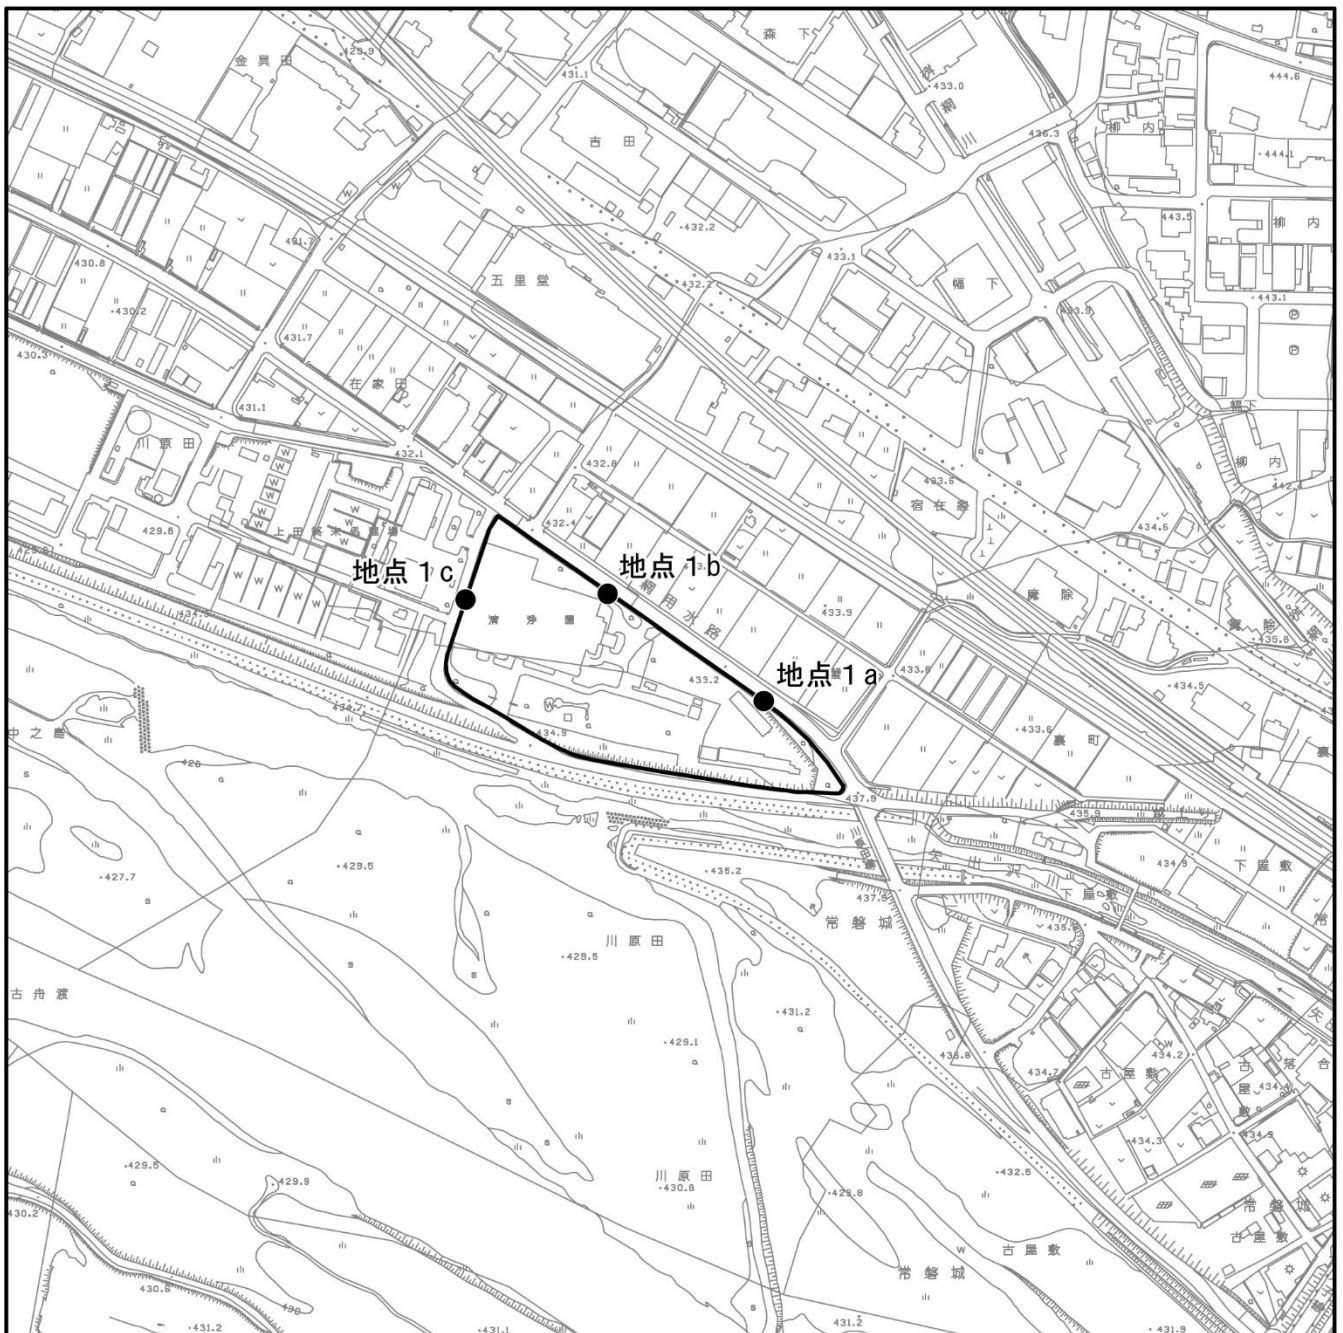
金具田
森下
429.9
431.1
433.0
444.6
古田
436.3
柳内
444.1
432.2
443.5
柳内
五里堂
432.2
433.1
幅下
443.1
431.7
430.8
430.2
431.7
433.9
430.3
在家田
431.1
川原田
432.1
432.8
柳内
442.4
433.6
宿在家
429.8
上田終末処理場
432.4
434.5
地点1c
地点1b
網用水路
433.9
常田
清浄園
地点1a
433.8
434.5
435.8
433.2
434.7
中之島
434.9
433.6
裏町
426
437.9
435.9
429.5
427.7
435.2
434.9
下屋敷
437.9
下屋敷
常磐城
435.8
川原田
429.5
古舟渡
431.2
429.1
436.6
434.2
434.7
古屋敷
434.4
434.3
434.3
429.5
429.9
川原田
430.8
432.5
429.8
430.2
古屋敷
常磐城
430.8
431.2
431.1
431.2
常磐城
431.9